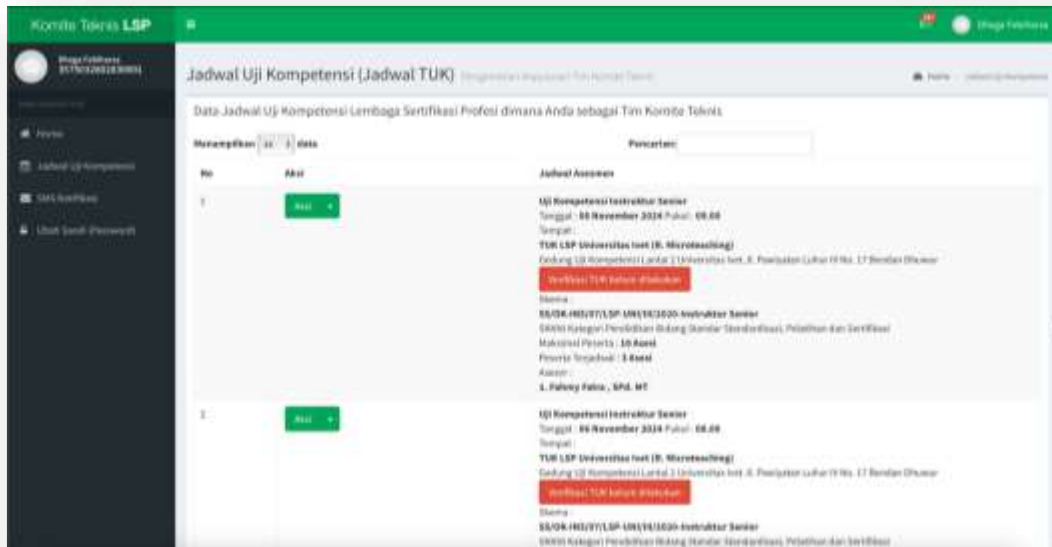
Komite Teknis LSP

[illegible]

Jadwal Uji Kompetensi (Jadwal TUK) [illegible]

Home > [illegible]

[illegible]

Home

Jadwal Uji Kompetensi

SMS Notifikasi

Ubah Sandi (Password)

Data Jadwal Uji Kompetensi Lembaga Sertifikasi Profesi dimana Anda sebagai Tim Komite Teknis

Menampilkan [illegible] data

Pencarian:

| No | Aksi | Jadwal Asesmen |
|---|---|---|
| 1 | Aksi | Uji Kompetensi Instruktur Senior<br>Tanggal : 08 November 2024 Pukul : 08.00<br>Tempat :<br>TUK LSP Universitas Ivet (R. Microteaching)<br>Gedung Uji Kompetensi Lantai 2 Universitas Ivet Jl. Pawiyatan Luhur IV No. 17 Bendan Dhuwur<br>Verifikasi TUK belum dilakukan<br>Skema :<br>SS/OK-INS/07/LSP-UNI/IV/2020-Instruktur Senior<br>SKKNI Kategori Pendidikan Bidang Standar Standardisasi, Pelatihan dan Sertifikasi<br>Maksimal Peserta : 10 Asesi<br>Peserta Terjadwal : 3 Asesi<br>Asesor :<br>1. Faleny Fatra , SPd. MT |
| 2 | Aksi | Uji Kompetensi Instruktur Senior<br>Tanggal : 06 November 2024 Pukul : 08.00<br>Tempat :<br>TUK LSP Universitas Ivet (R. Microteaching)<br>Gedung Uji Kompetensi Lantai 2 Universitas Ivet Jl. Pawiyatan Luhur IV No. 17 Bendan Dhuwur<br>Verifikasi TUK belum dilakukan<br>Skema :<br>SS/OK-INS/07/LSP-UNI/IV/2020-Instruktur Senior<br>SKKNI Kategori Pendidikan Bidang Standar Standardisasi, Pelatihan dan Sertifikasi |